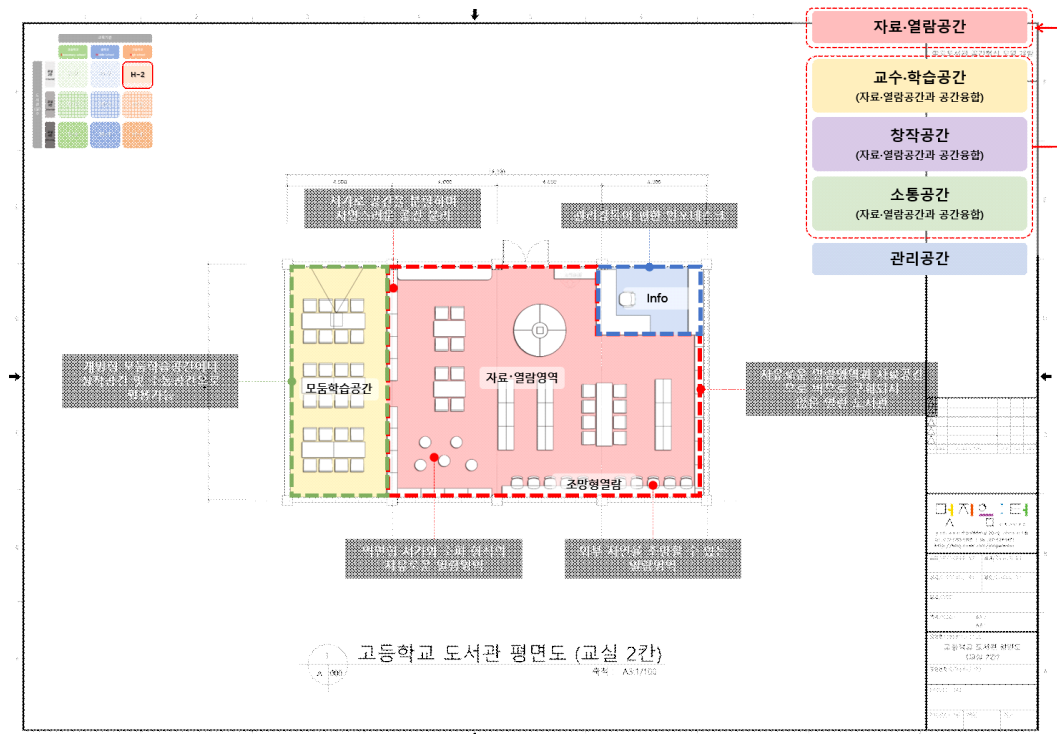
자료·열람공간

교수·학습공간
(자료·열람공간과 공간융합)

창작공간
(자료·열람공간과 공간융합)

소통공간
(자료·열람공간과 공간융합)

관리공간

H-2

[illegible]

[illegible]

Info

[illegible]

모둠학습공간

자료·열람영역

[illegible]

조망형열람

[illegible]

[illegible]

고등학교 도서관 평면도 (교실 2칸)

축척 A3:1/100

1
A 000